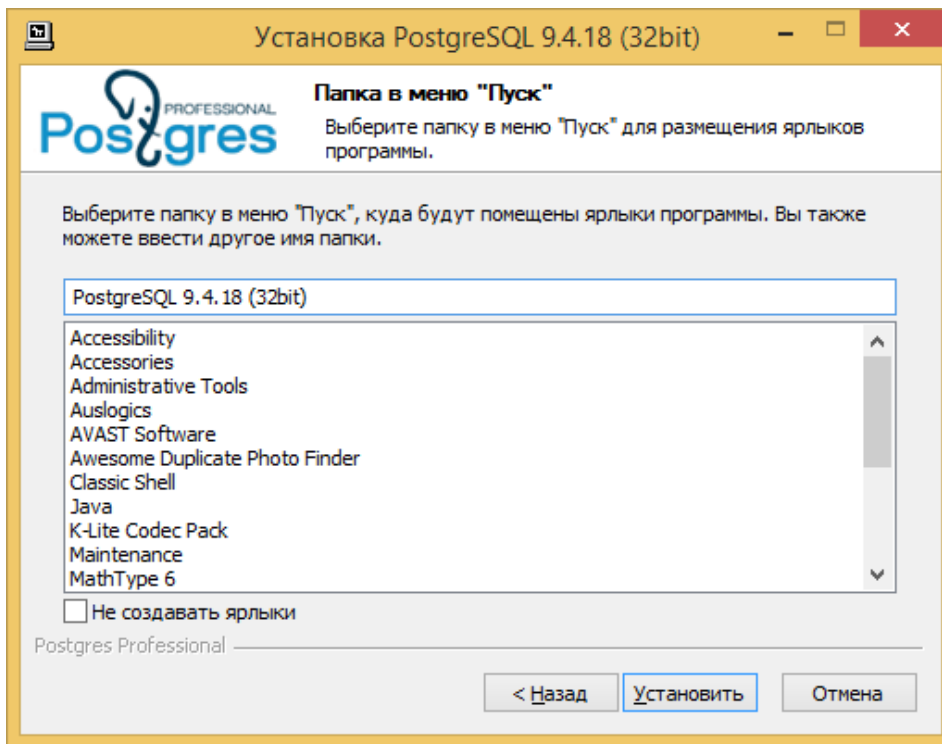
Установка PostgreSQL 9.4.18 (32bit)

PROFESSIONAL
Postgres

Папка в меню "Пуск"

Выберите папку в меню "Пуск" для размещения ярлыков программы.

Выберите папку в меню "Пуск", куда будут помещены ярлыки программы. Вы также можете ввести другое имя папки.

PostgreSQL 9.4.18 (32bit)

Accessibility
Accessories
Administrative Tools
Auslogics
AVAST Software
Awesome Duplicate Photo Finder
Classic Shell
Java
K-Lite Codec Pack
Maintenance
MathType 6

Не создавать ярлыки

Postgres Professional

< Назад
Установить
Отмена